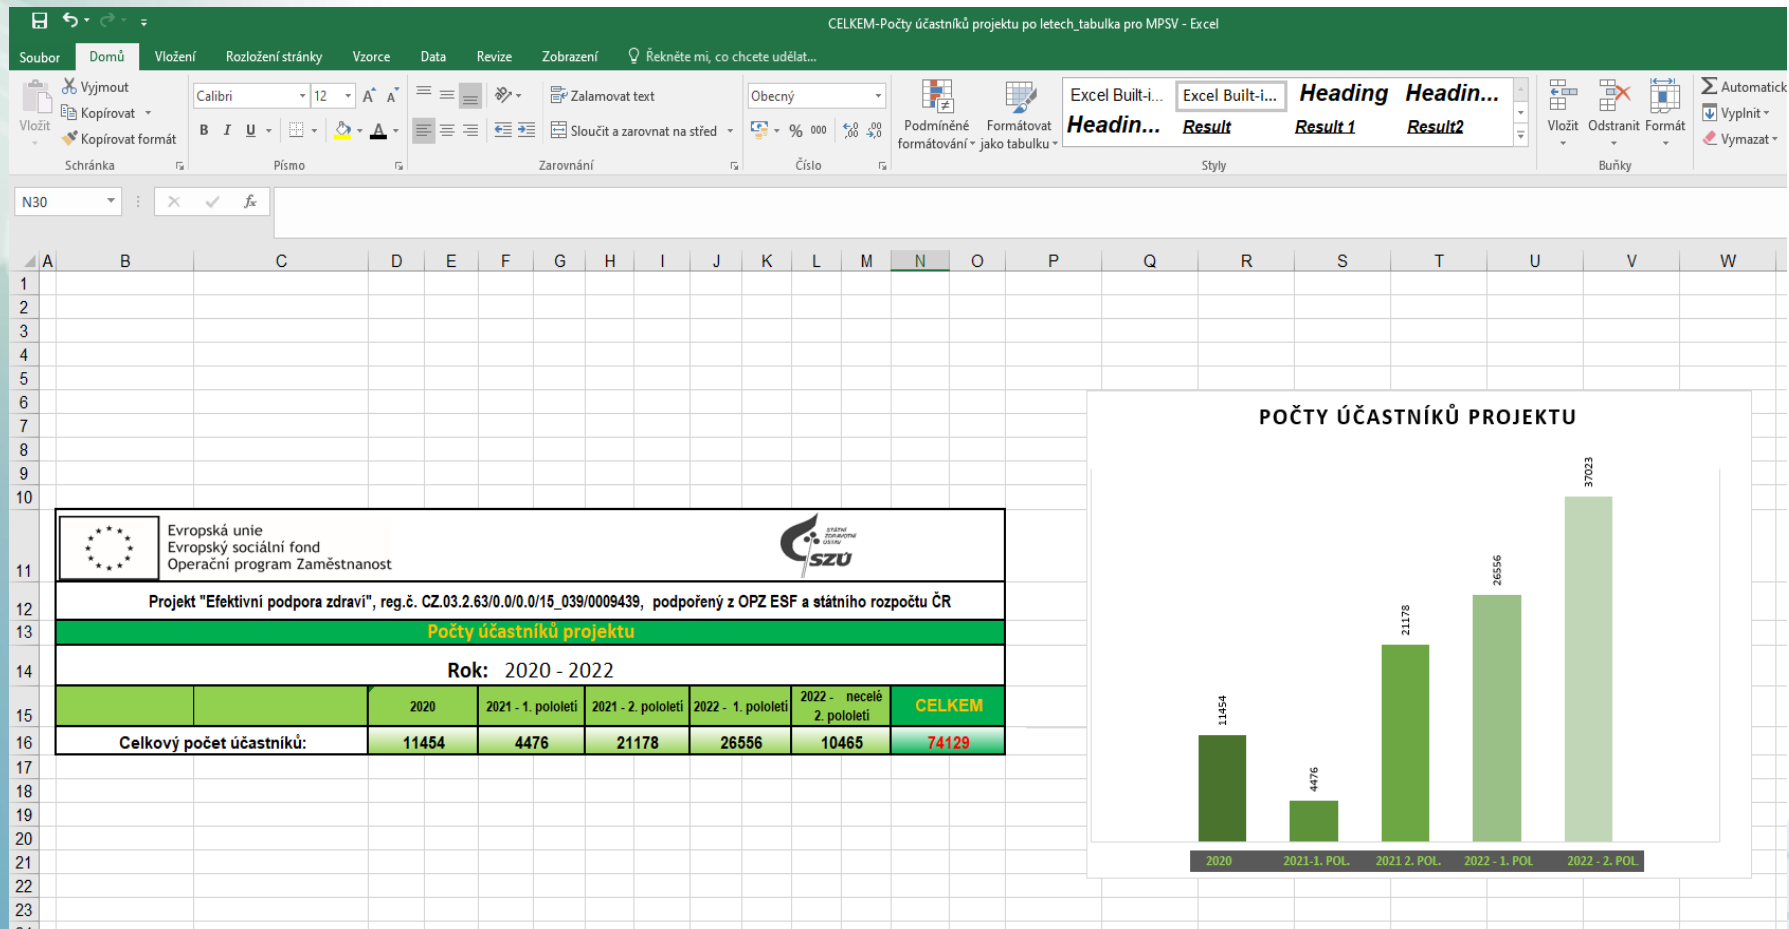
CELKEM-Počty účastníků projektu po letech_tabulka pro MPSV - Excel

Soubor Domů Vložení Rozložení stránky Vzorce Data Revize Zobrazení Řekněte mi, co chcete udělat...

Vložit Vyjmout Kopírovat Kopírovat formát Schránka
Calibri 12 B I U Písmo
Zalamovat text Sloučit a zarovnat na střed Zarovnání
Obecný % 000 Číslo
Podmíněné formátování Formátovat jako tabulku
Excel Built-i... Excel Built-i... Heading Headin... Headin... Result Result 1 Result2 Styly
Vložit Odstranit Formát Buňky
Automatick Vyplnit Vymazat

N30

A B C D E F G H I J K L M N O P Q R S T U V W

Evropská unie
Evropský sociální fond
Operační program Zaměstnanost

SZÚ

Projekt "Efektivní podpora zdraví", reg.č. CZ.03.2.63/0.0/0.0/15_039/0009439, podpořený z OPZ ESF a státního rozpočtu ČR

Počty účastníků projektu

Rok: 2020 - 2022

| | 2020 | 2021 - 1. pololetí | 2021 - 2. pololetí | 2022 - 1. pololetí | 2022 - necelé 2. pololetí | CELKEM |
|---|---|---|---|---|---|---|
| Celkový počet účastníků: | 11454 | 4476 | 21178 | 26556 | 10465 | 74129 |

POČTY ÚČASTNÍKŮ PROJEKTU

11454 4476 21178 26556 37023

2020 2021-1. POL. 2021 2. POL. 2022 - 1. POL 2022 - 2. POL